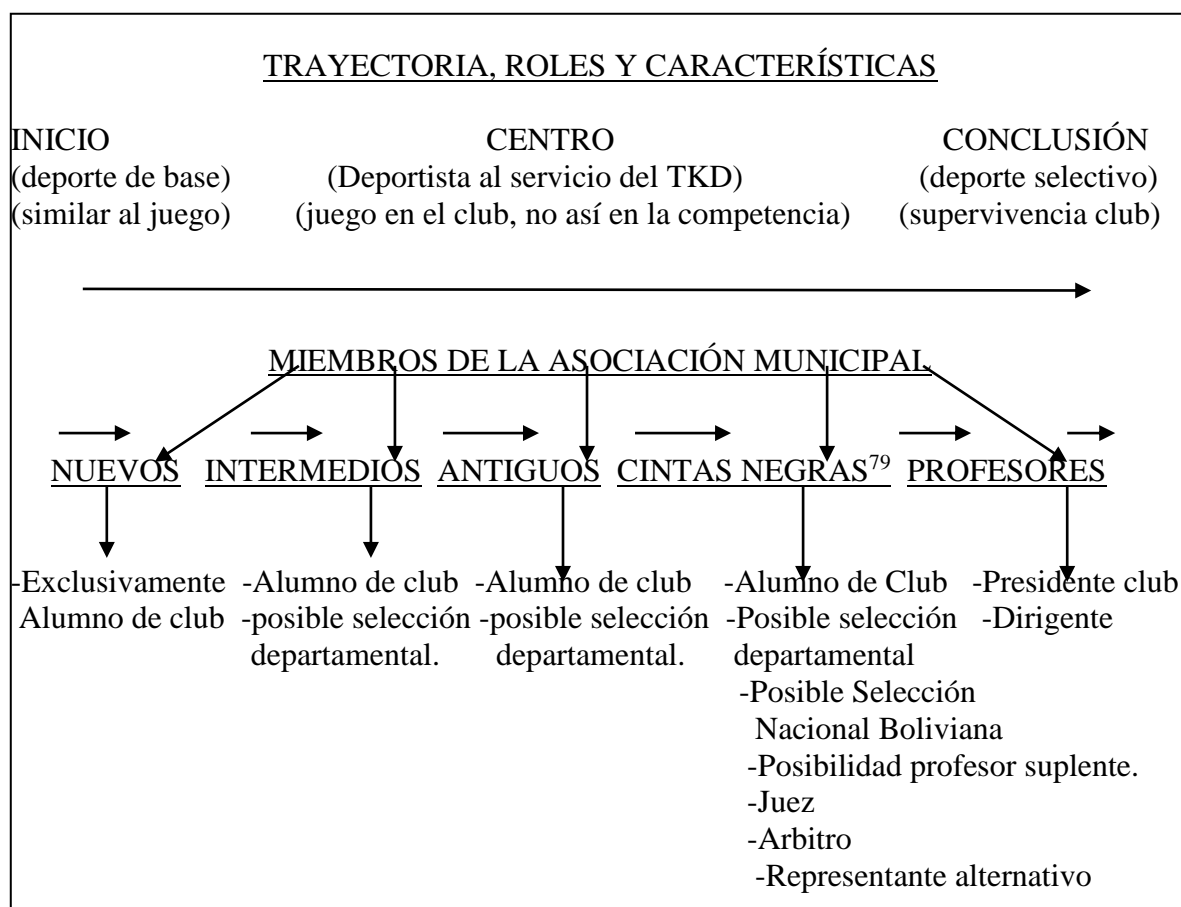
TRAYECTORIA, ROLES Y CARACTERÍSTICAS

INICIO
(deporte de base)
(similar al juego)

CENTRO
(Deportista al servicio del TKD)
(juego en el club, no así en la competencia)

CONCLUSIÓN
(deporte selectivo)
(supervivencia club)

MIEMBROS DE LA ASOCIACIÓN MUNICIPAL

NUEVOS

-Exclusivamente Alumno de club

INTERMEDIOS

-Alumno de club
-posible selección departamental.

ANTIGUOS

-Alumno de club
-posible selección departamental.

CINTAS NEGRAS$^{79}$

-Alumno de Club
-Posible selección departamental
-Posible Selección Nacional Boliviana
-Posibilidad profesor suplente.
-Juez
-Arbitro
-Representante alternativo

PROFESORES

-Presidente club
-Dirigente